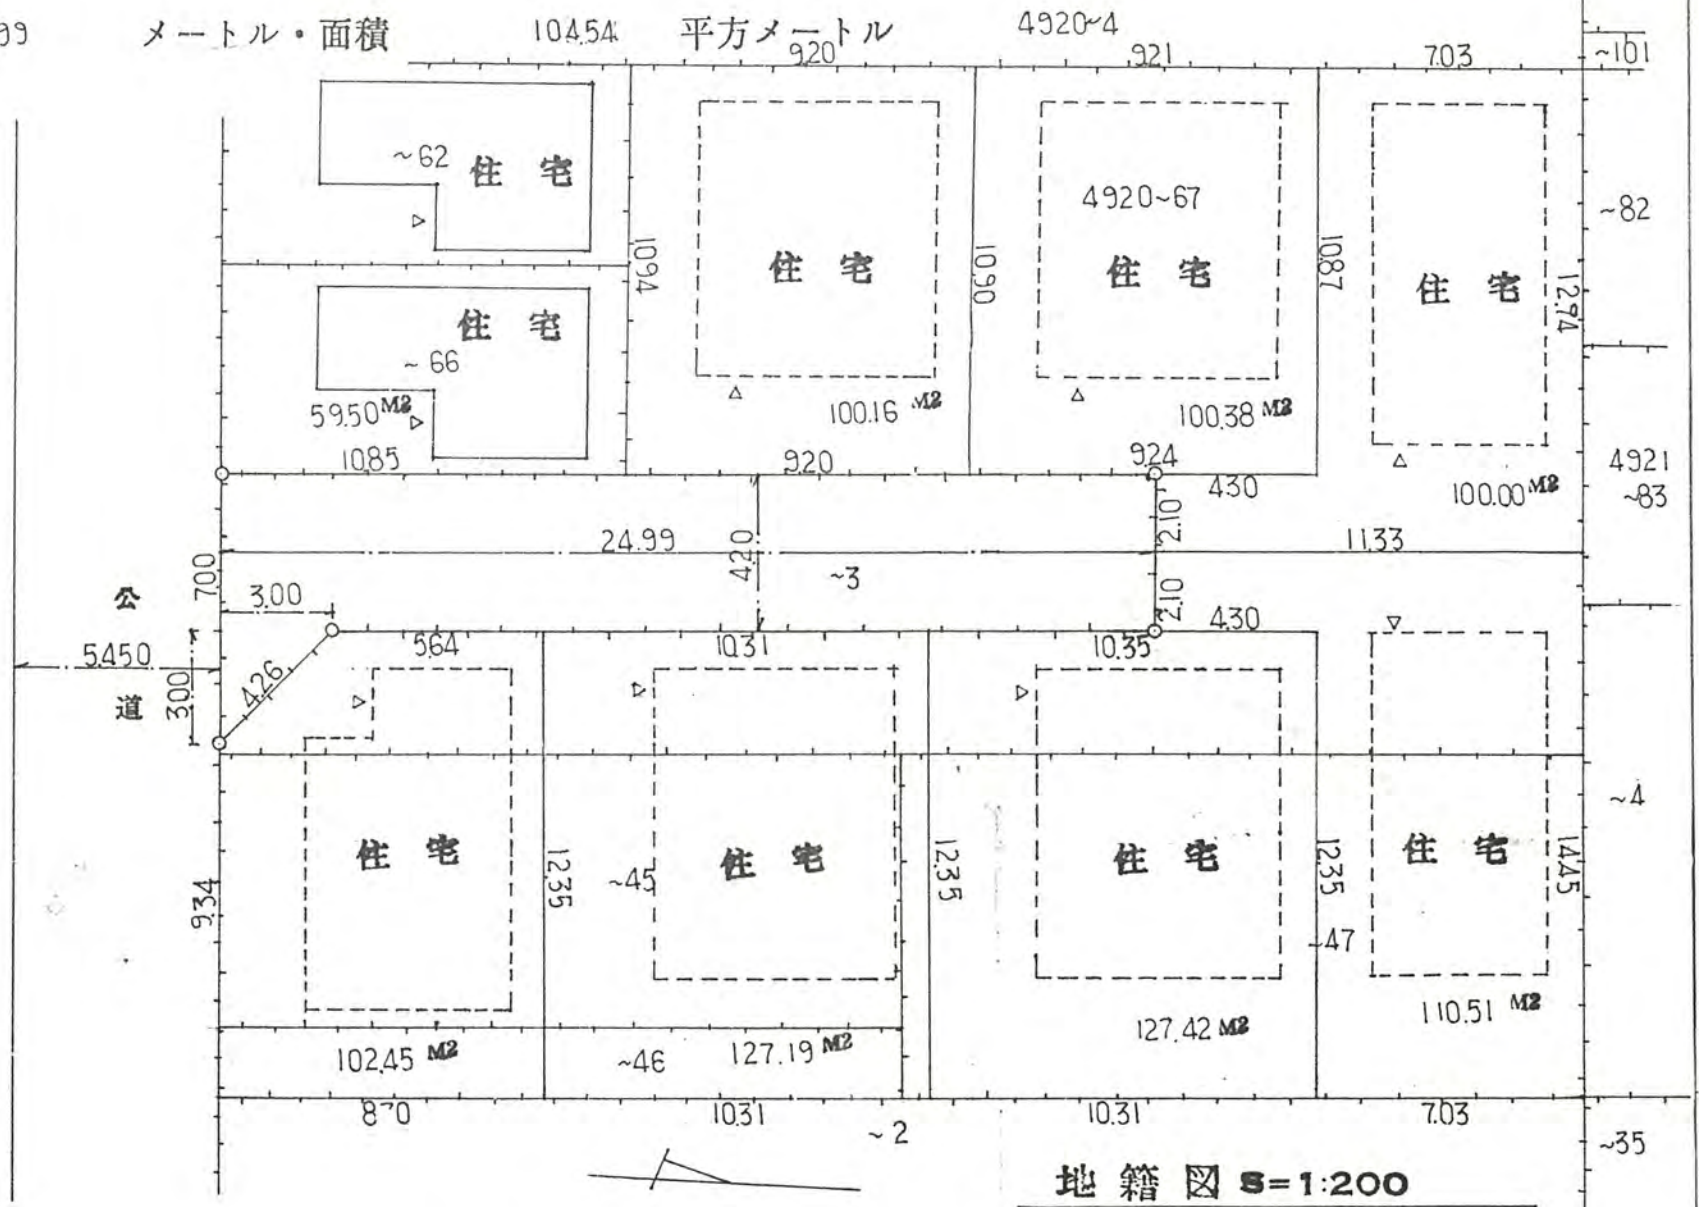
99 メートル・面積 104.54 平方メートル 4920~4

920 921 7.03 ~101

~62 住 宅

住 宅 ~66 59.50 M2 10.85

10.94 住 宅 100.16 M2

4920~67 10.90 住 宅 100.38 M2

10.87 住 宅 12.74 100.00 M2

~82

4921 ~83

920 9.24 4.30

24.99 4.20 ~3 2.10 11.33 2.10 4.30

公 道 7.00 3.00 3.00 5.450 4.26 5.64 10.31 10.35

~4

住 宅 9.34 102.45 M2 8.70

12.35 ~45 住 宅 ~46 127.19 M2 10.31

12.35 住 宅 127.42 M2 10.31 ~2

12.35 ~47 住 宅 14.45 110.51 M2 7.03

~35

地 籍 図 S=1:200